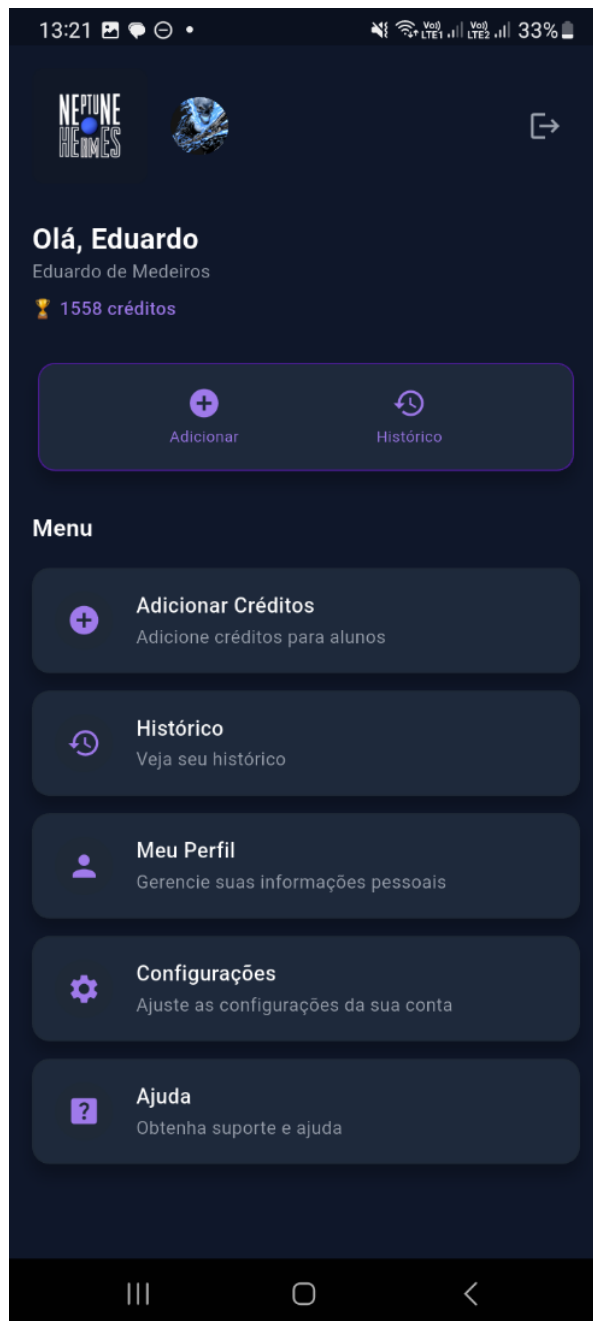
13:21 • Vo)) LTE1 Vo)) LTE2 33%

NEPTUNE HERMES

Olá, Eduardo
Eduardo de Medeiros
1558 créditos

Adicionar
Histórico

Menu

Adicionar Créditos
Adicione créditos para alunos

Histórico
Veja seu histórico

Meu Perfil
Gerencie suas informações pessoais

Configurações
Ajuste as configurações da sua conta

Ajuda
Obtenha suporte e ajuda